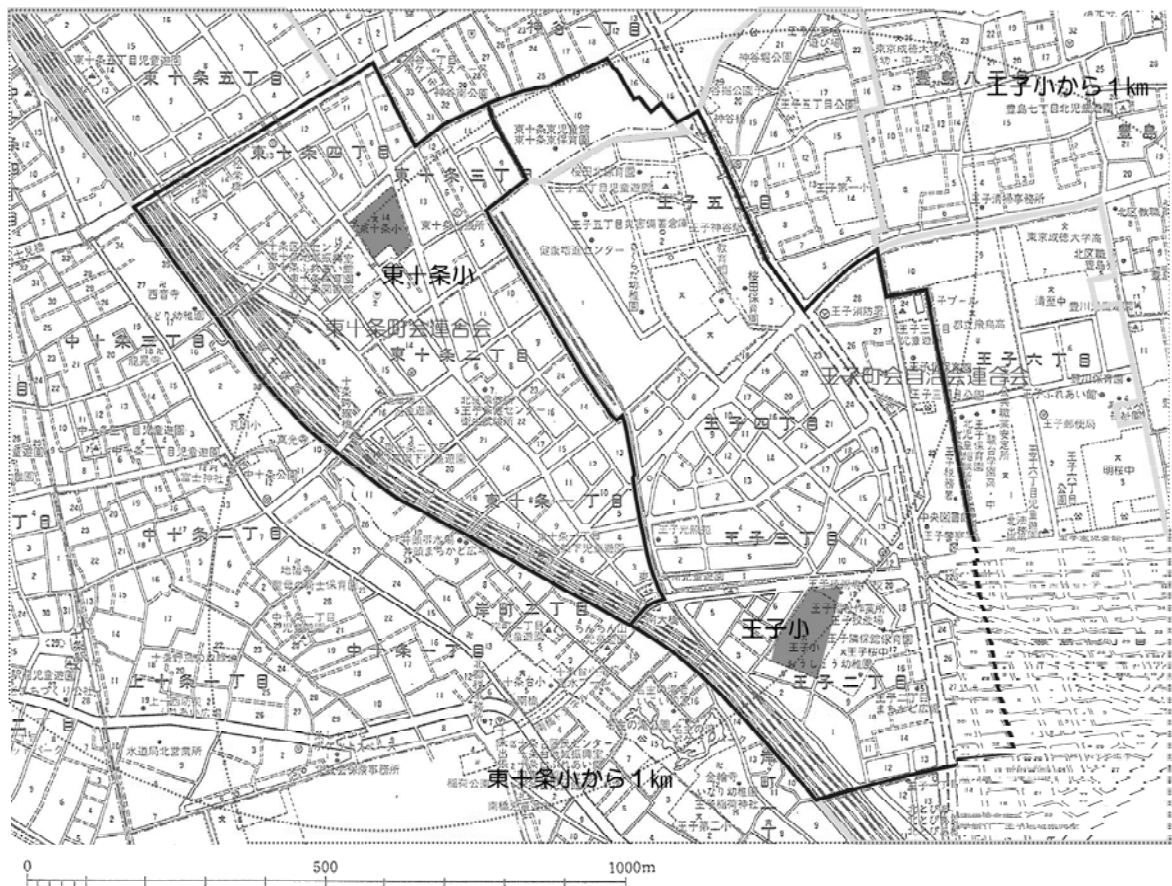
東十条五丁目
東十条四丁目
東十条三丁目
東十条小
東十条町会連合会
東十条二丁目
東十条一丁目
中十条三丁目
中十条二丁目
中十条一丁目
上十条一丁目
岸町二丁目
王子五丁目
王子四丁目
王子三丁目
王子二丁目
王子六丁目
王子町会自治会連合会
王子小
王子小から1km
豊島八丁目
豊島
東十条小から1km
東京成徳大学高
北区役所
健康増進センター
王子消防署
中央図書館
明桜中
水道局北営業所
稲付公園
王子神社
王子第一小
王子警察署
王子郵便局
王子駅
西音寺
0
500
1000m